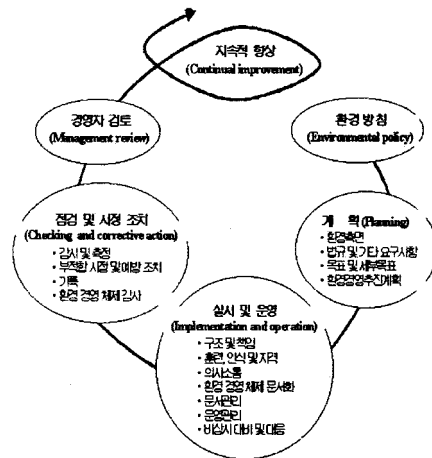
지속적 향상
(Continual improvement)

경영자 검토
(Management review)

환경 방침
(Environmental policy)

점검 및 시정 조치
(Checking and corrective action)
• 감시 및 측정
• 부적합 시정 및 예방 조치
• 기록
• 환경 경영 체제 감사

계 획 (Planning)
• 환경측면
• 법규 및 기타 요구사항
• 목표 및 세부목표
• 환경경영추진계획

실시 및 운영
(Implementation and operation)
• 구조 및 책임
• 훈련, 인식 및 자격
• 의사소통
• 환경 경영 체제 문서화
• 문서관리
• 운영관리
• 비상시 대비 및 대응